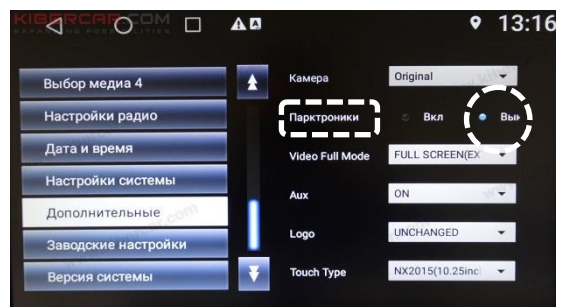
KIBERCAR.COM
EXPANDING POSSIBILITIES

13:16

Выбор медиа 4
Настройки радио
Дата и время
Настройки системы
Дополнительные
Заводские настройки
Версия системы

Камера
Original
Парктроники
Вкл
Вык
Video Full Mode
FULL SCREEN(EX
Aux
ON
Logo
UNCHANGED
Touch Type
NX2015(10.25inc